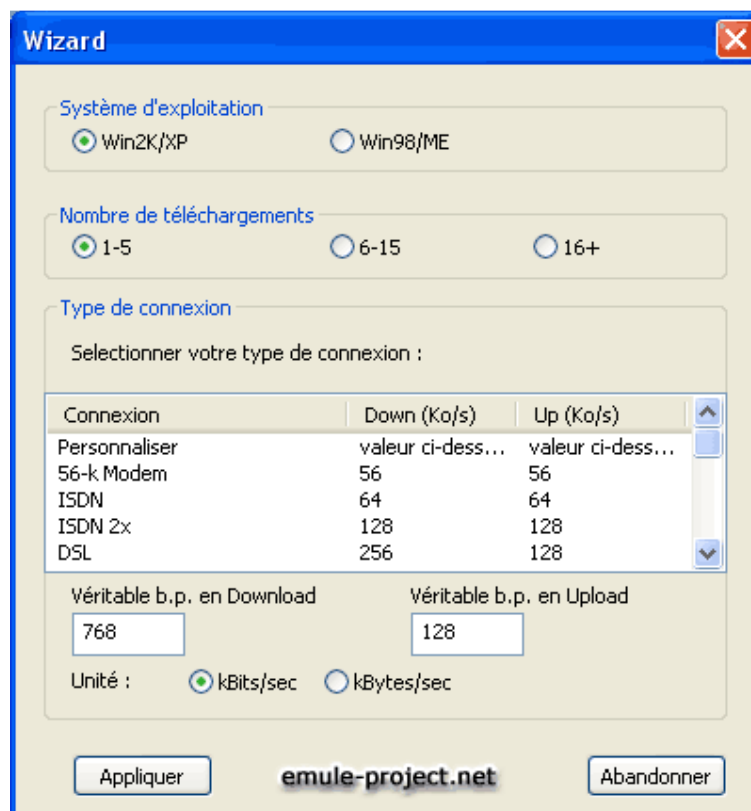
Wizard

Système d'exploitation
Win2K/XP
Win98/ME

Nombre de téléchargements
1-5
6-15
16+

Type de connexion
Selectionner votre type de connexion :

| Connexion | Down (Ko/s) | Up (Ko/s) |
|---|---|---|
| Personnaliser | valeur ci-dess... | valeur ci-dess... |
| 56-k Modem | 56 | 56 |
| ISDN | 64 | 64 |
| ISDN 2x | 128 | 128 |
| DSL | 256 | 128 |

Véritable b.p. en Download
768
Véritable b.p. en Upload
128
Unité :
kBits/sec
kBytes/sec

Appliquer
emule-project.net
Abandonner